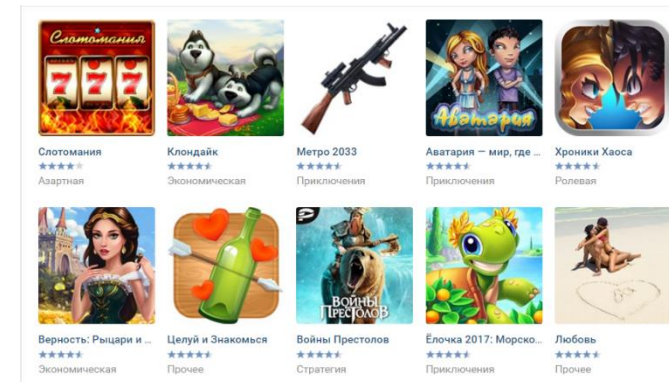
Слотомания
777

Слотомания
Азартная

Клондайк
Экономическая

Метро 2033
Приключения

Аватария
Аватария — мир, где ...
Приключения

Хроники Хаоса
Ролевая

Верность: Рыцари и ...
Экономическая

Целуй и Знакомься
Прочее

Войны Престолов
Войны Престолов
Стратегия

Ёлочка 2017: Морско...
Приключения

Любовь
Прочее